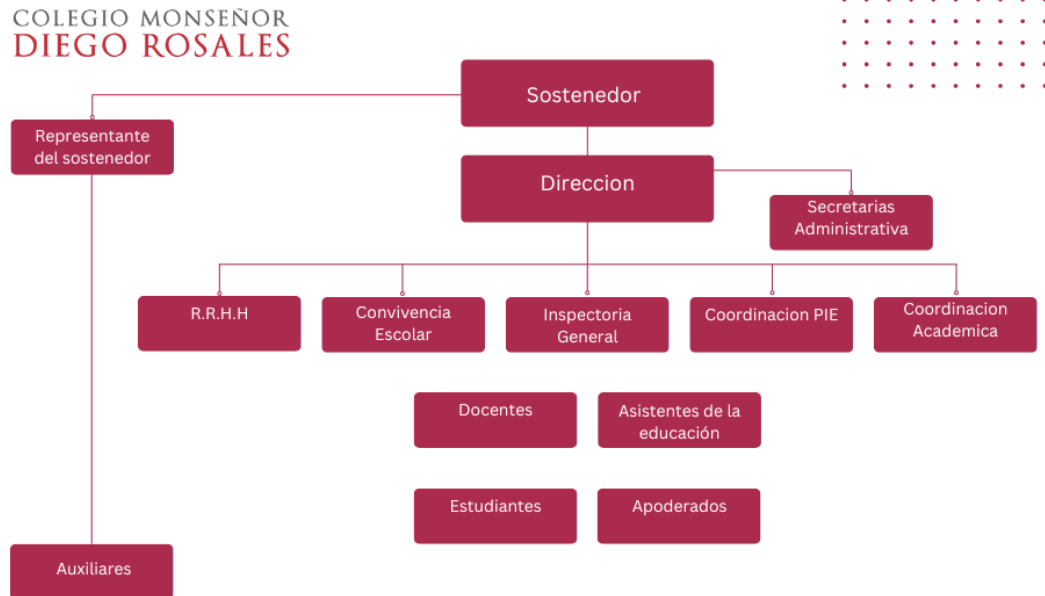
COLEGIO MONSEÑOR
DIEGO ROSALES

Sostenedor

Representante del sostenedor

Direccion

Secretarias Administrativa

R.R.H.H

Convivencia Escolar

Inspectoria General

Coordinacion PIE

Coordinacion Academica

Docentes

Asistentes de la educación

Estudiantes

Apoderados

Auxiliares